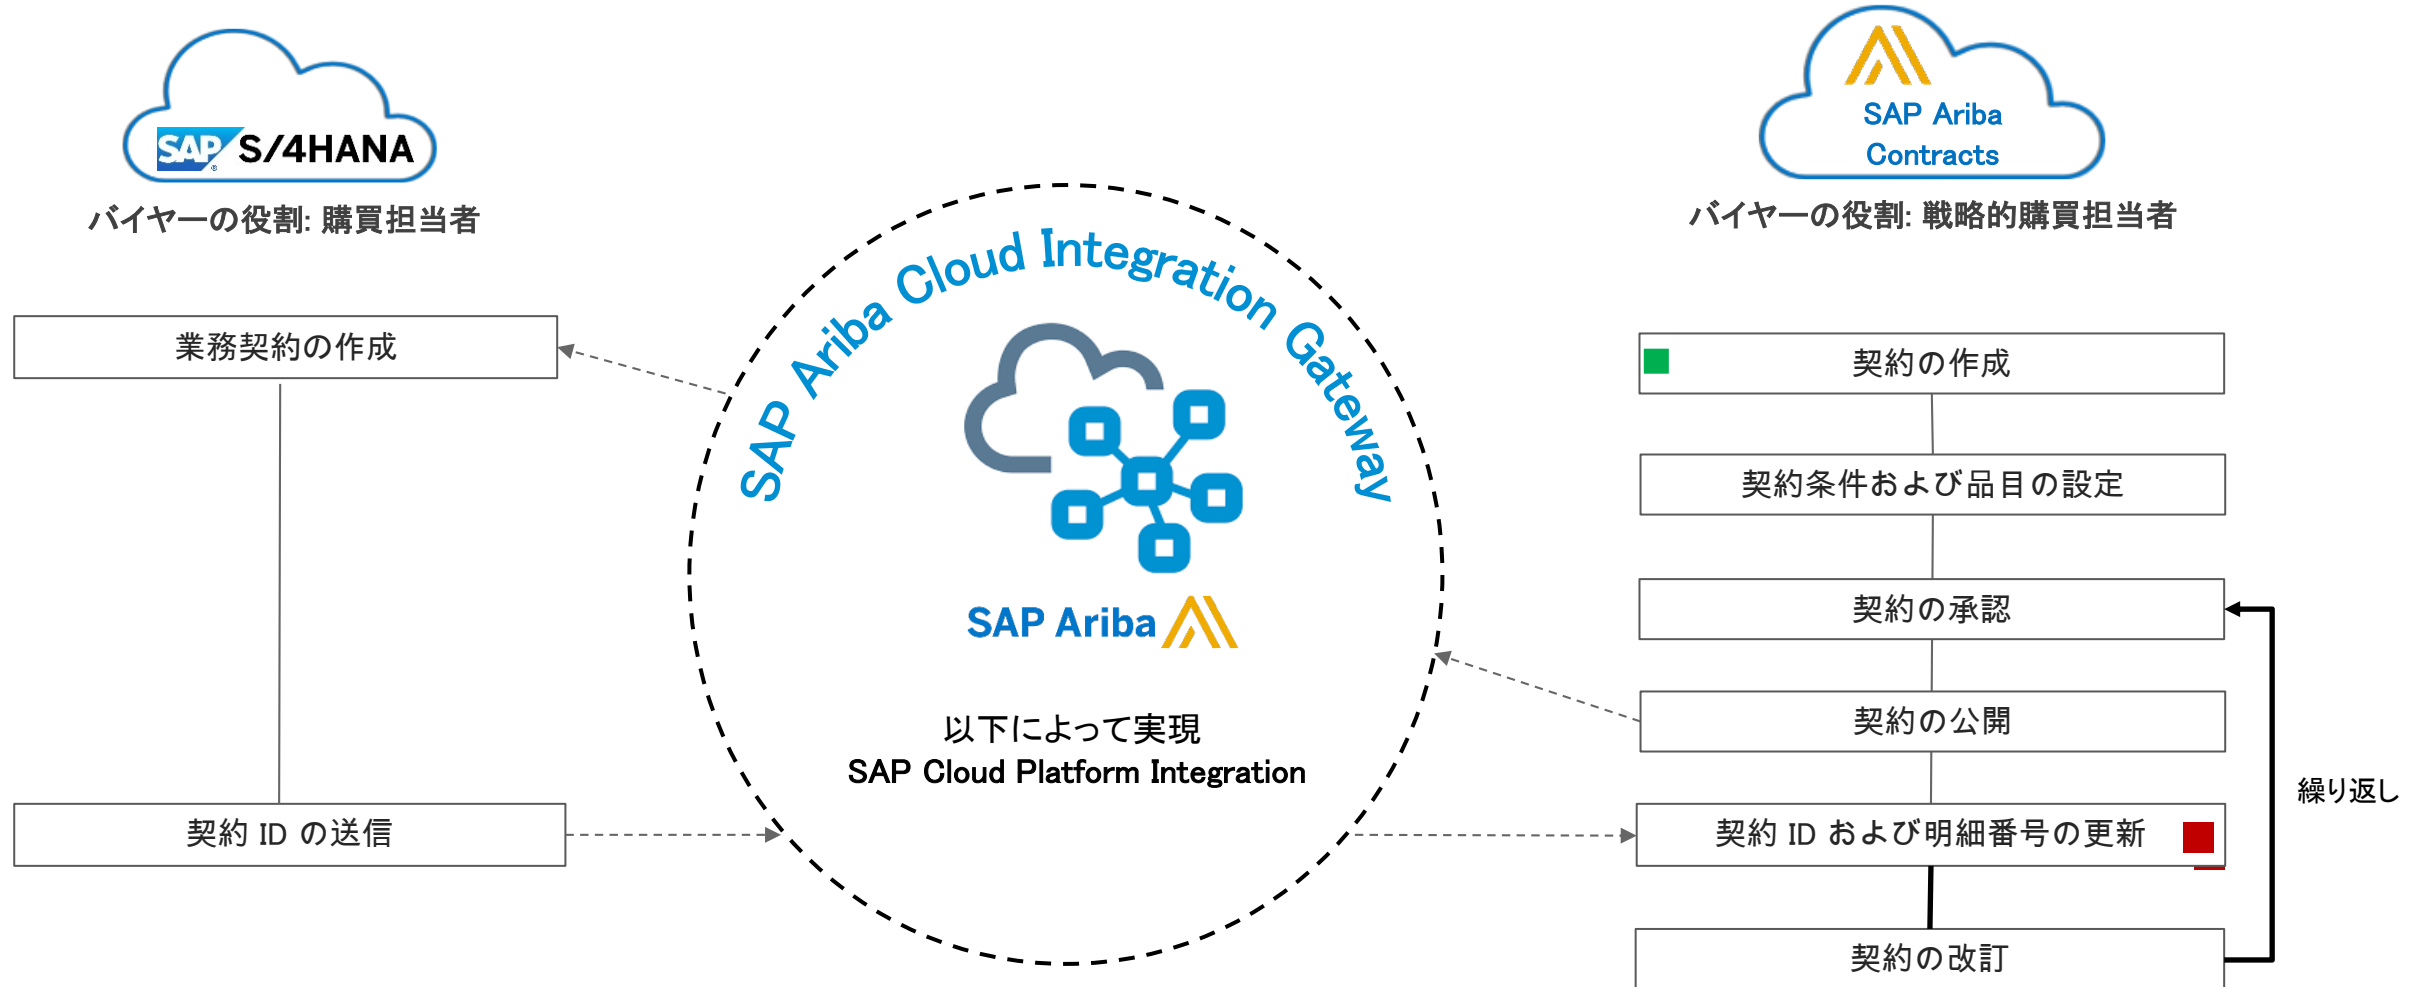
SAP S/4HANA
バイヤーの役割: 購買担当者

SAP Ariba Contracts
バイヤーの役割: 戦略的購買担当者

SAP Ariba Cloud Integration Gateway

SAP Ariba

以下によって実現
SAP Cloud Platform Integration

業務契約の作成

契約 ID の送信

契約の作成

契約条件および品目の設定

契約の承認

契約の公開

契約 ID および明細番号の更新

契約の改訂

繰り返し